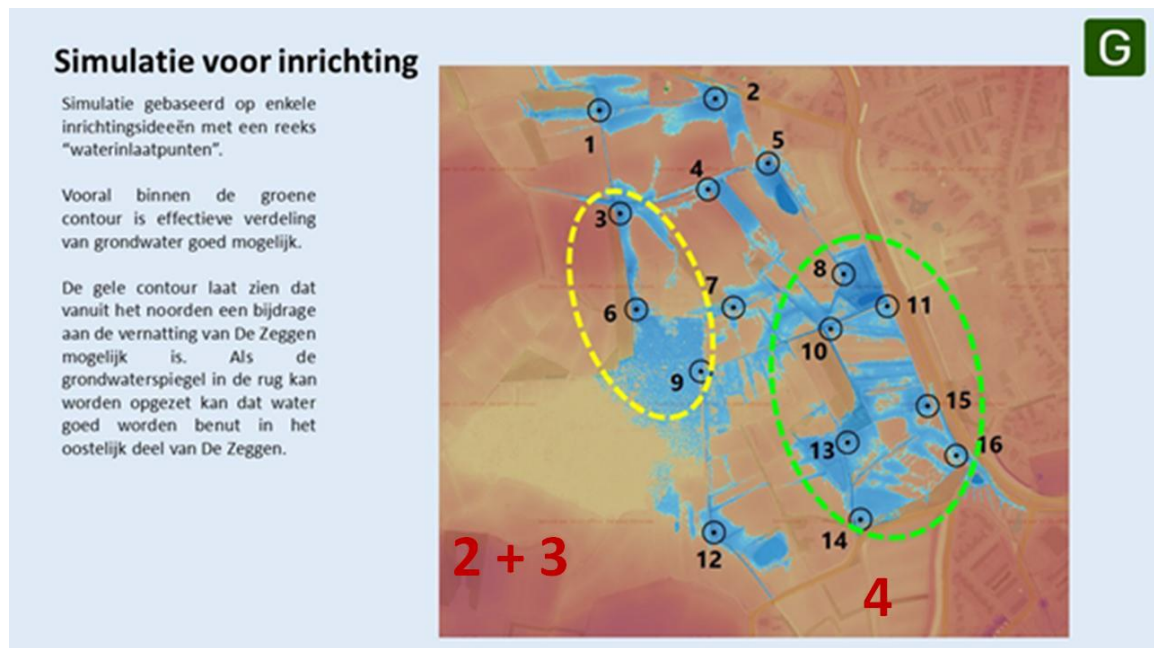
G

Simulatie voor inrichting

Simulatie gebaseerd op enkele inrichtingsideeën met een reeks "waterinlaatpunten".

Vooral binnen de groene contour is effectieve verdeling van grondwater goed mogelijk.

De gele contour laat zien dat vanuit het noorden een bijdrage aan de vernatting van De Zeggen mogelijk is. Als de grondwaterspiegel in de rug kan worden opgezet kan dat water goed worden benut in het oostelijk deel van De Zeggen.

1
2
5
4
3
8
11
7
6
10
9
15
13
16
14
12

2 + 3

4